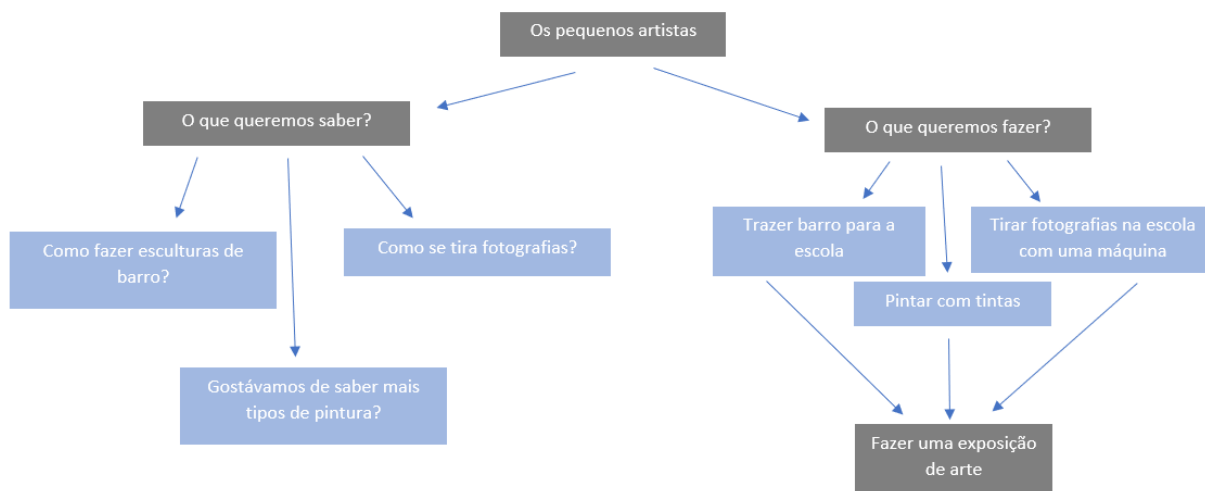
Os pequenos artistas

O que queremos saber?

Como fazer esculturas de barro?

Como se tira fotografias?

Gostávamos de saber mais tipos de pintura?

O que queremos fazer?

Trazer barro para a escola

Tirar fotografias na escola com uma máquina

Pintar com tintas

Fazer uma exposição de arte